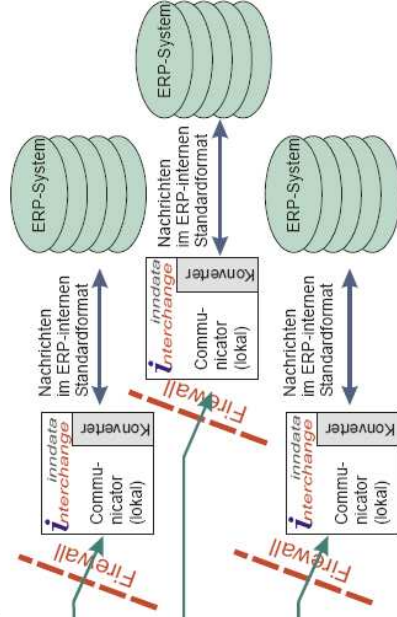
ERP-System

Nachrichten im ERP-internen Standardformat

Konverter

inndata
interchange

Commu-nicator (lokal)

Firewall

ERP-System

Nachrichten im ERP-internen Standardformat

Konverter

inndata
interchange

Commu-nicator (lokal)

Firewall

ERP-System

Nachrichten im ERP-internen Standardformat

Konverter

inndata
interchange

Commu-nicator (lokal)

Firewall